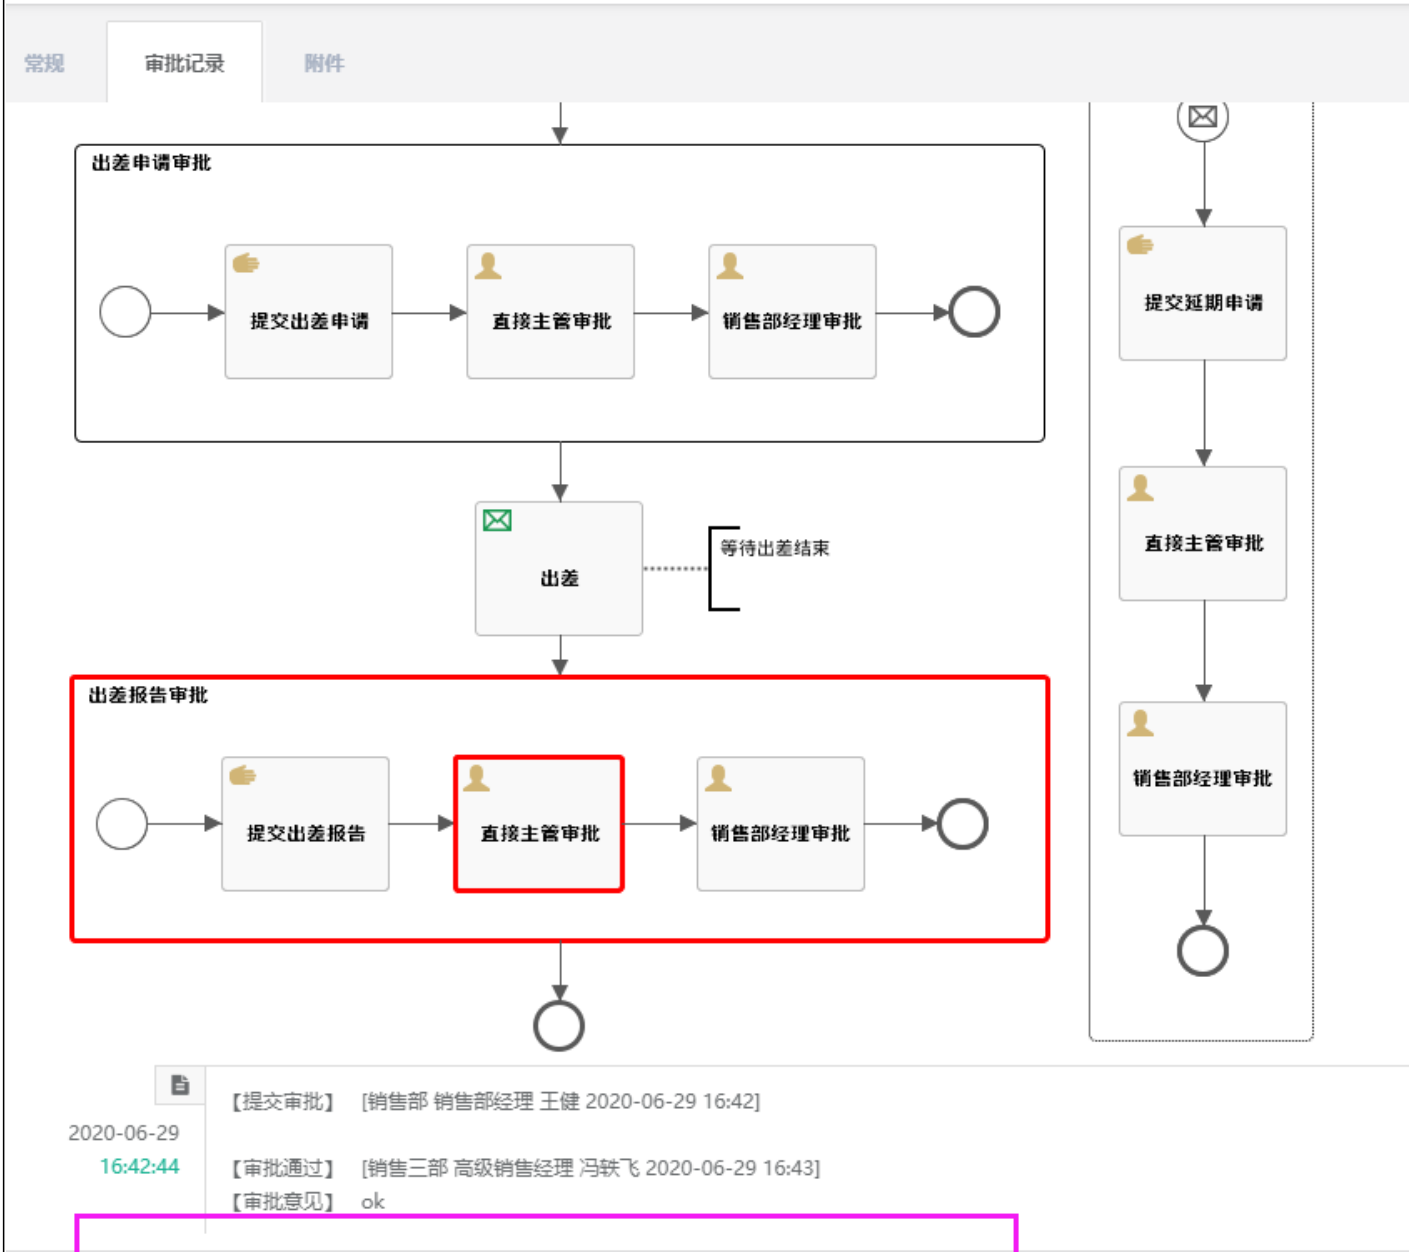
常规
审批记录
附件

出差申请审批

提交出差申请

直接主管审批

销售部经理审批

出差

等待出差结束

出差报告审批

提交出差报告

直接主管审批

销售部经理审批

提交延期申请

直接主管审批

销售部经理审批

2020-06-29
16:42:44

【提交审批】 [销售部 销售部经理 王健 2020-06-29 16:42]

【审批通过】 [销售三部 高级销售经理 冯轶飞 2020-06-29 16:43]
【审批意见】 ok